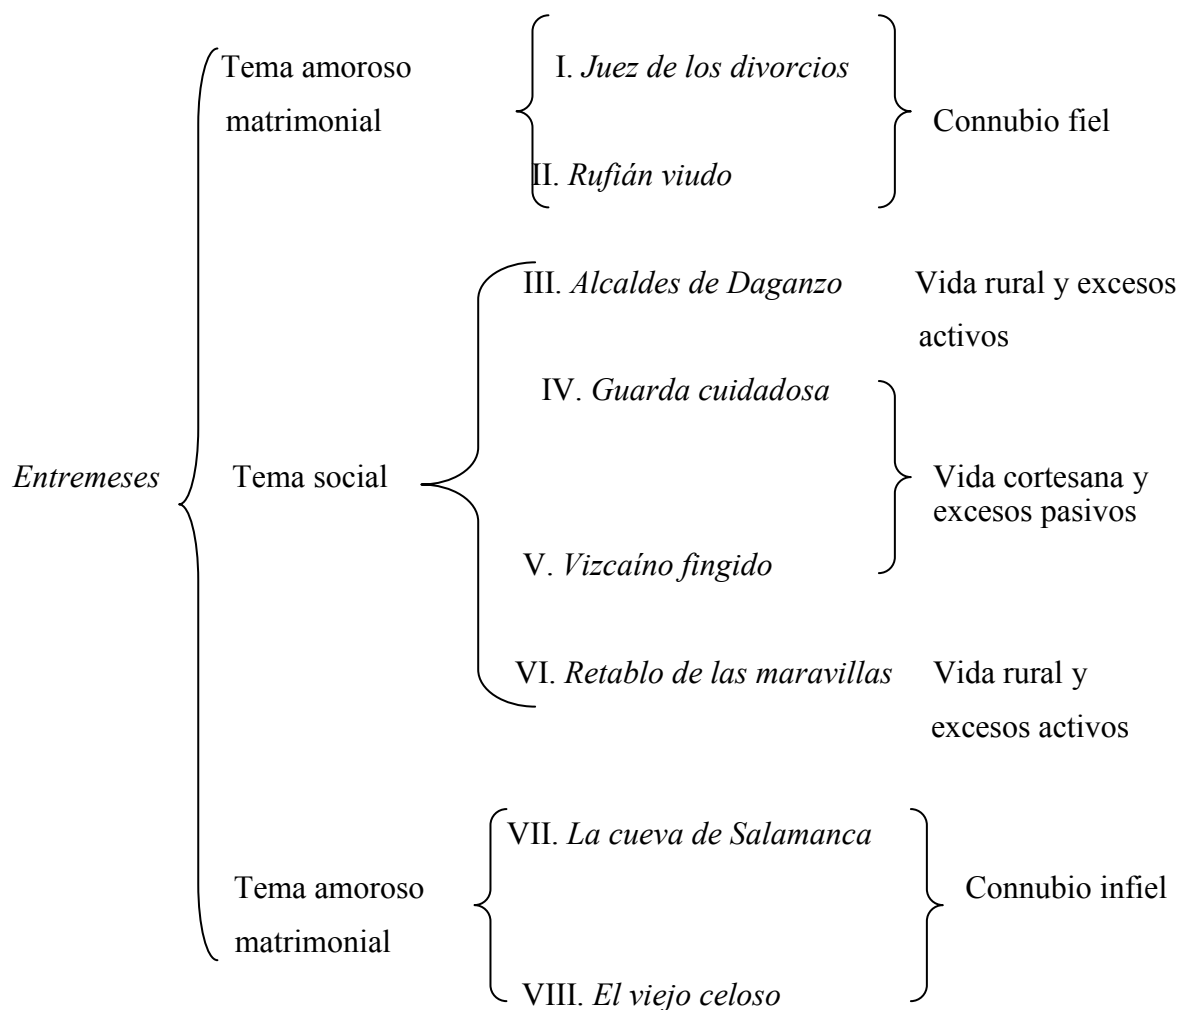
Entremeses

Tema amoroso matrimonial

I. Juez de los divorcios

II. Rufián viudo

Connubio fiel

Tema social

III. Alcaldes de Daganzo

Vida rural y excesos activos

IV. Guarda cuidadosa

V. Vizcaíno fingido

Vida cortesana y excesos pasivos

VI. Retablo de las maravillas

Vida rural y excesos activos

Tema amoroso matrimonial

VII. La cueva de Salamanca

VIII. El viejo celoso

Connubio infiel